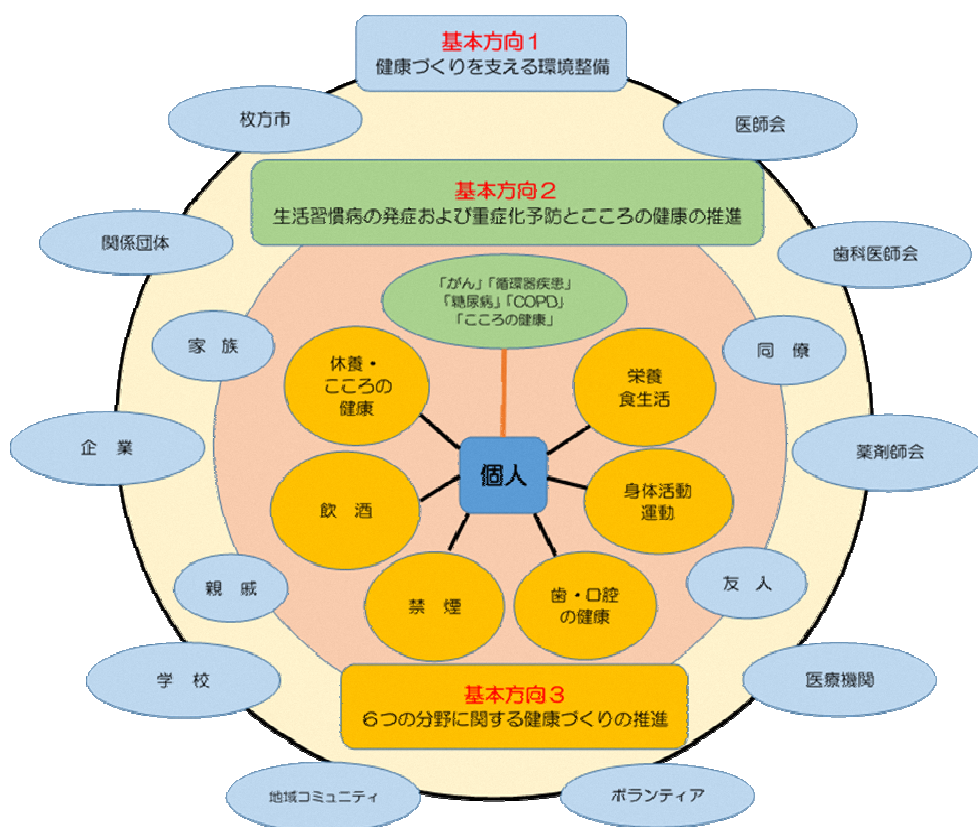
基本方向１
健康づくりを支える環境整備

枚方市

医師会

基本方向２
生活習慣病の発症および重症化予防とこころの健康の推進

関係団体

歯科医師会

「がん」「循環器疾患」
「糖尿病」「COPD」
「こころの健康」

家族

同僚

休養・
こころの
健康

栄養
食生活

企業

個人

薬剤師会

飲酒

身体活動
運動

親戚

友人

禁煙

歯・口腔
の健康

学校

基本方向３
６つの分野に関する健康づくりの推進

医療機関

地域コミュニティ

ボランティア